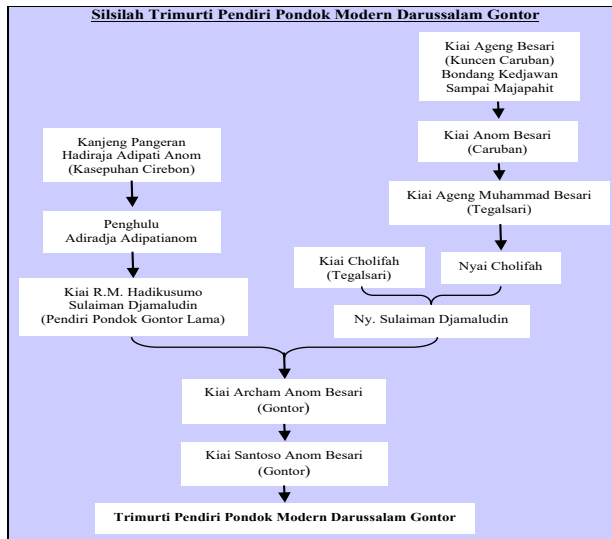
Silsilah Trimurti Pendiri Pondok Modern Darussalam Gontor

Kiai Ageng Besari (Kuncen Caruban) Bondang Kedjawan Sampai Majapahit

Kiai Anom Besari (Caruban)

Kiai Ageng Muhammad Besari (Tegalsari)

Kanjeng Pangeran Hadiraja Adipati Anom (Kasepuhan Cirebon)

Penghulu Adiradja Adipatianom

Kiai R.M. Hadikusumo Sulaiman Djamaludin (Pendiri Pondok Gontor Lama)

Kiai Cholifah (Tegalsari)

Nyai Cholifah

Ny. Sulaiman Djamaludin

Kiai Archam Anom Besari (Gontor)

Kiai Santoso Anom Besari (Gontor)

Trimurti Pendiri Pondok Modern Darussalam Gontor